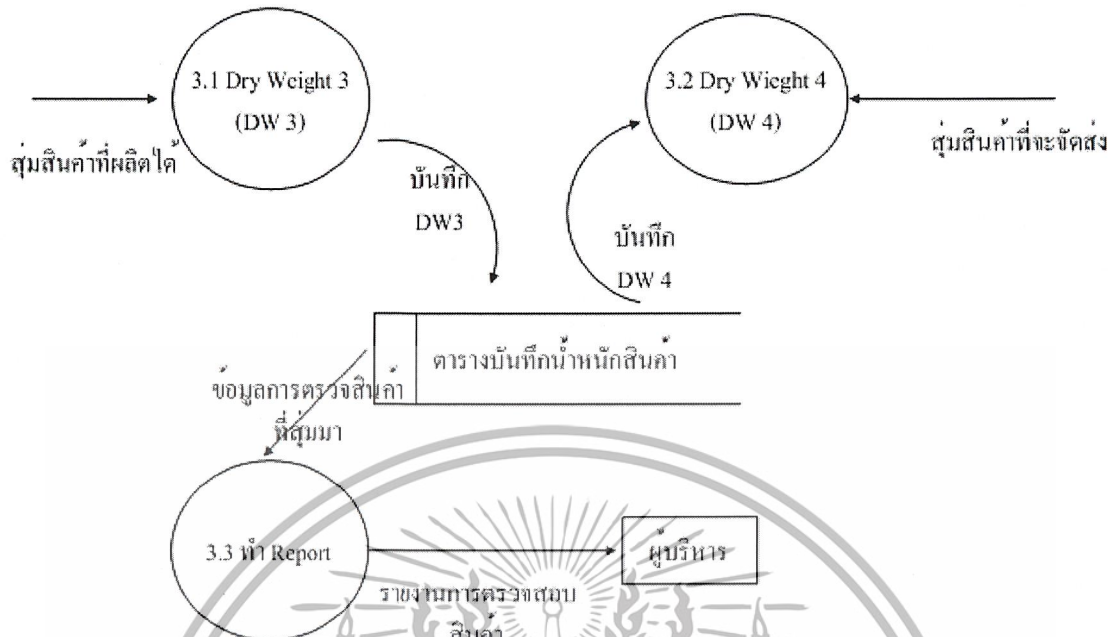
3.1 Dry Weight 3
(DW 3)

สุ่มสินค้าที่ผลิตได้

3.2 Dry Wieght 4
(DW 4)

สุ่มสินค้าที่จะจัดส่ง

บันทึก
DW3

บันทึก
DW 4

ตารางบันทึกน้ำหนักสินค้า

ข้อมูลการตรวจสินค้า
ที่สุ่มมา

3.3 ทำ Report

ผู้บริหาร

รายงานการตรวจสอบ
สินค้า